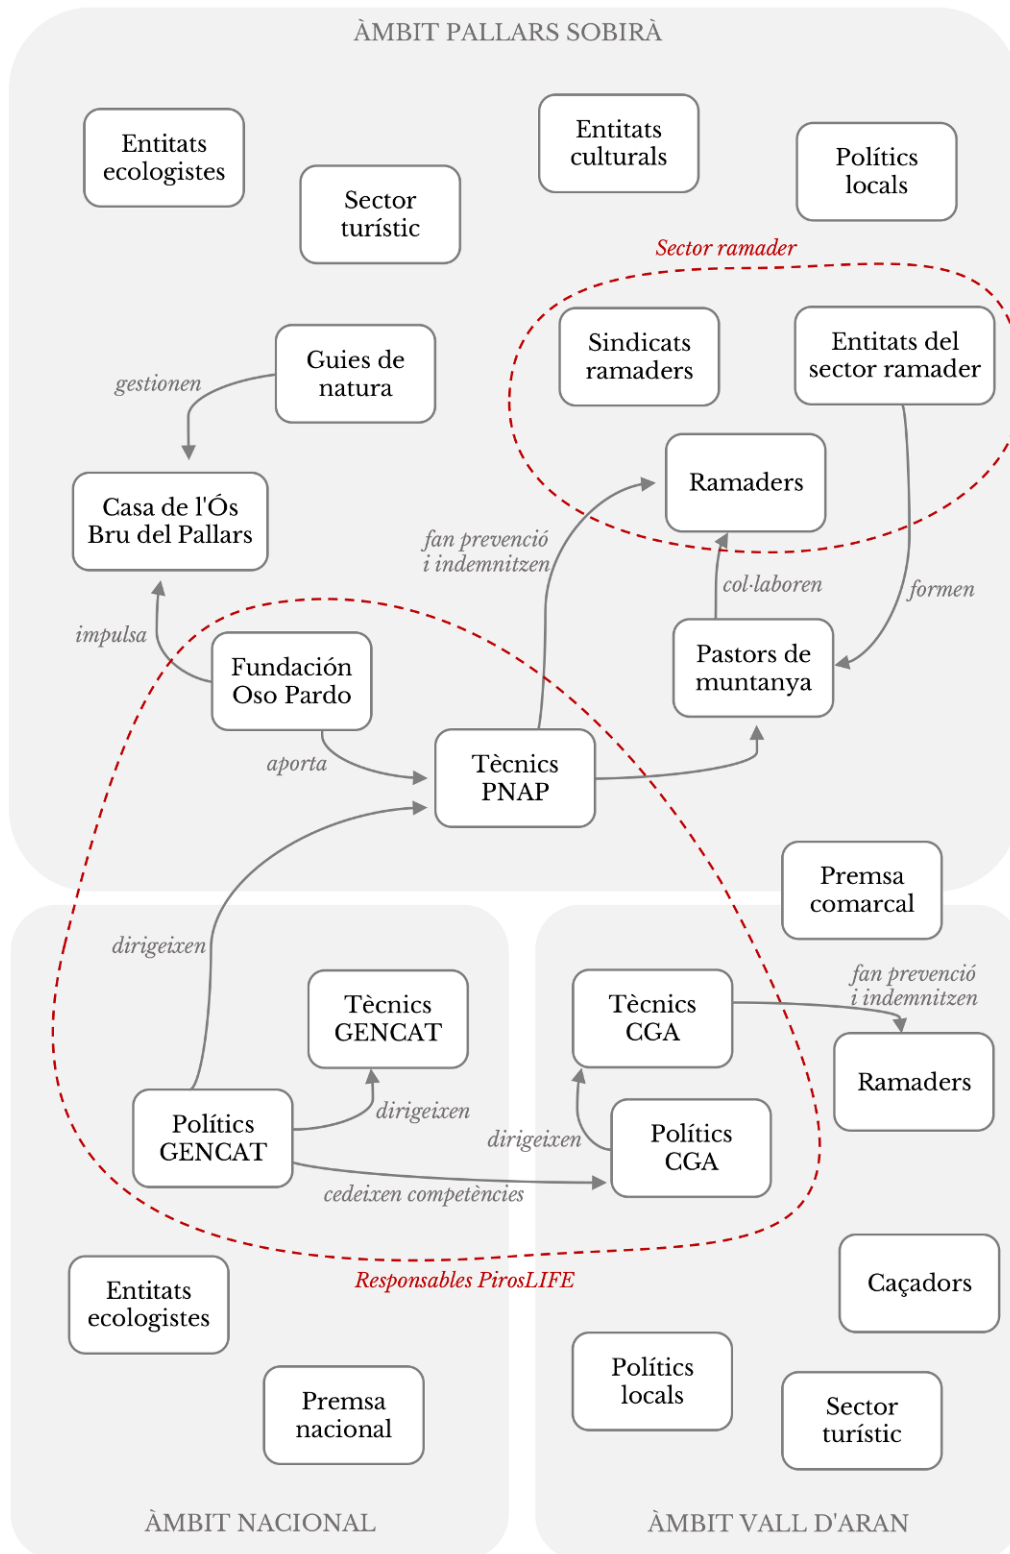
ÀMBIT PALLARS SOBIRÀ

Entitats ecologistes

Entitats culturals

Polítics locals

Sector turístic

Sector ramader

Sindicats ramaders

Entitats del sector ramader

Guies de natura

gestionen

Casa de l'Ós Bru del Pallars

Ramaders

fan prevenció i indemnitzen

col·laboren

formen

impulsa

Fundación Oso Pardo

Pastors de muntanya

aporta

Tècnics PNAP

Premsa comarcal

dirigeixen

Tècnics GENCAT

Tècnics CGA

fan prevenció i indemnitzen

Ramaders

Polítics GENCAT

dirigeixen

dirigeixen

Polítics CGA

cedeixen competències

Responsables PirosLIFE

Caçadors

Entitats ecologistes

Polítics locals

Premsa nacional

Sector turístic

ÀMBIT NACIONAL

ÀMBIT VALL D'ARAN